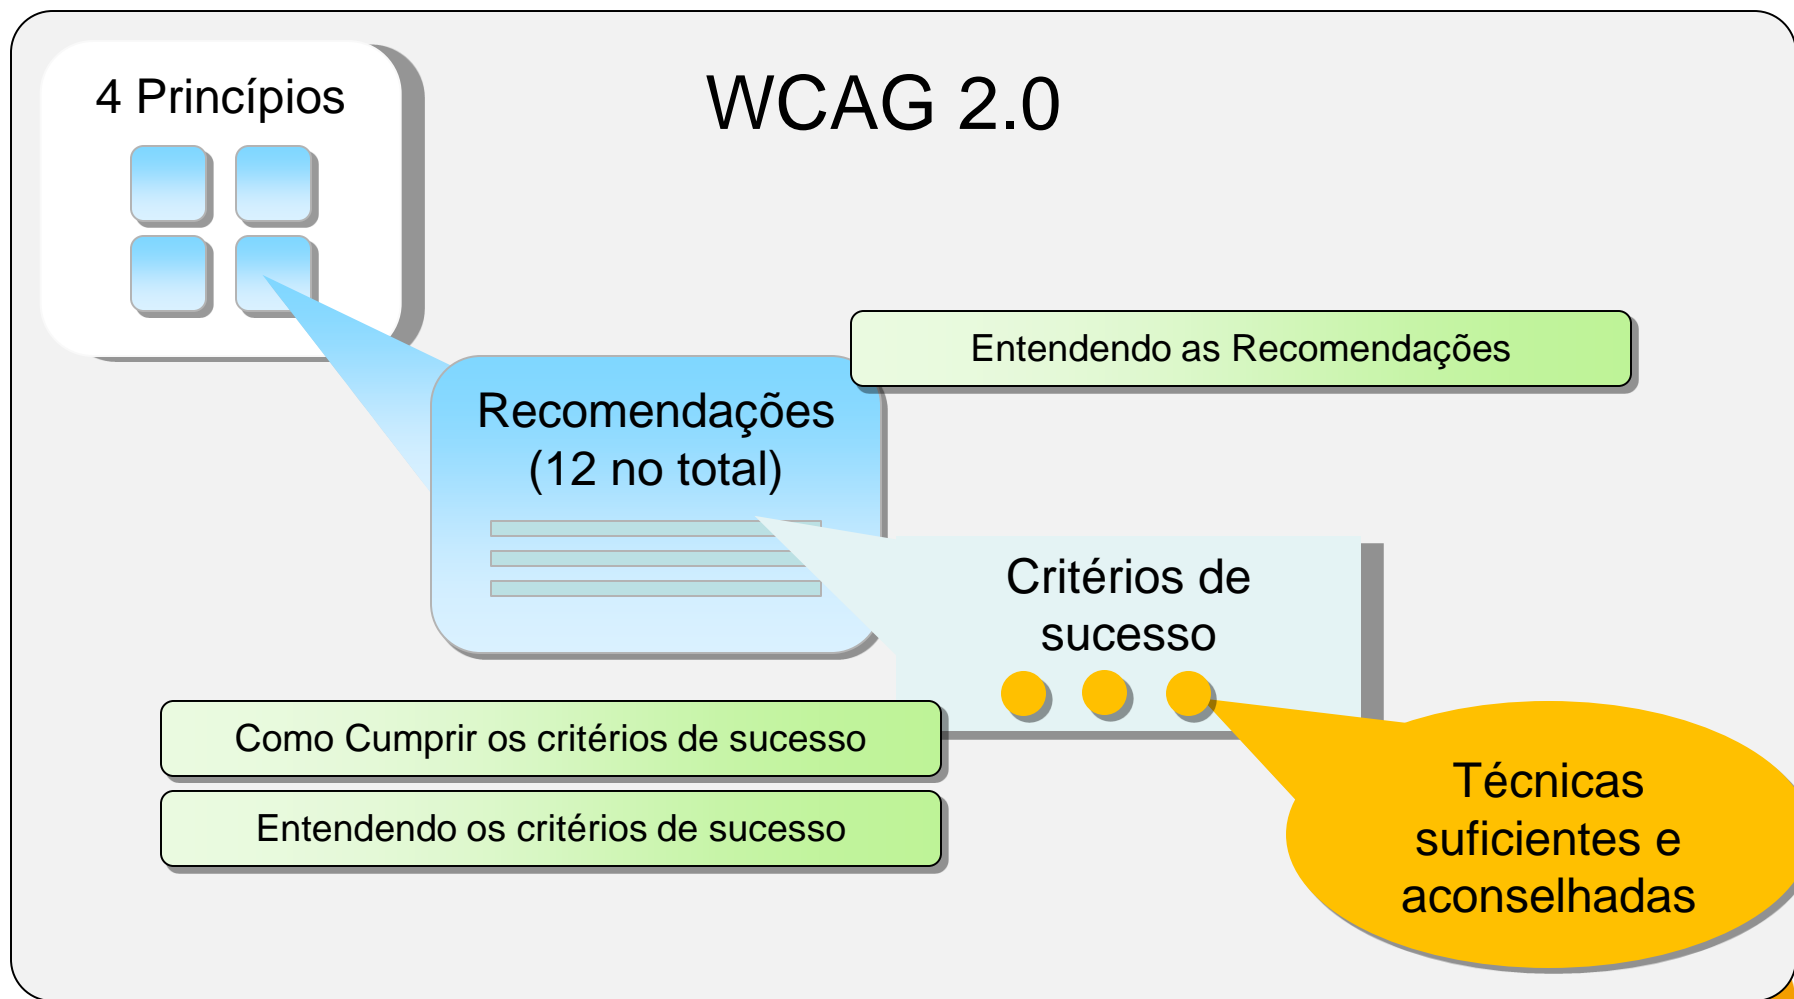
4 Princípios

WCAG 2.0

Entendendo as Recomendações

Recomendações (12 no total)

Critérios de sucesso

Como Cumprir os critérios de sucesso

Entendendo os critérios de sucesso

Técnicas suficientes e aconselhadas